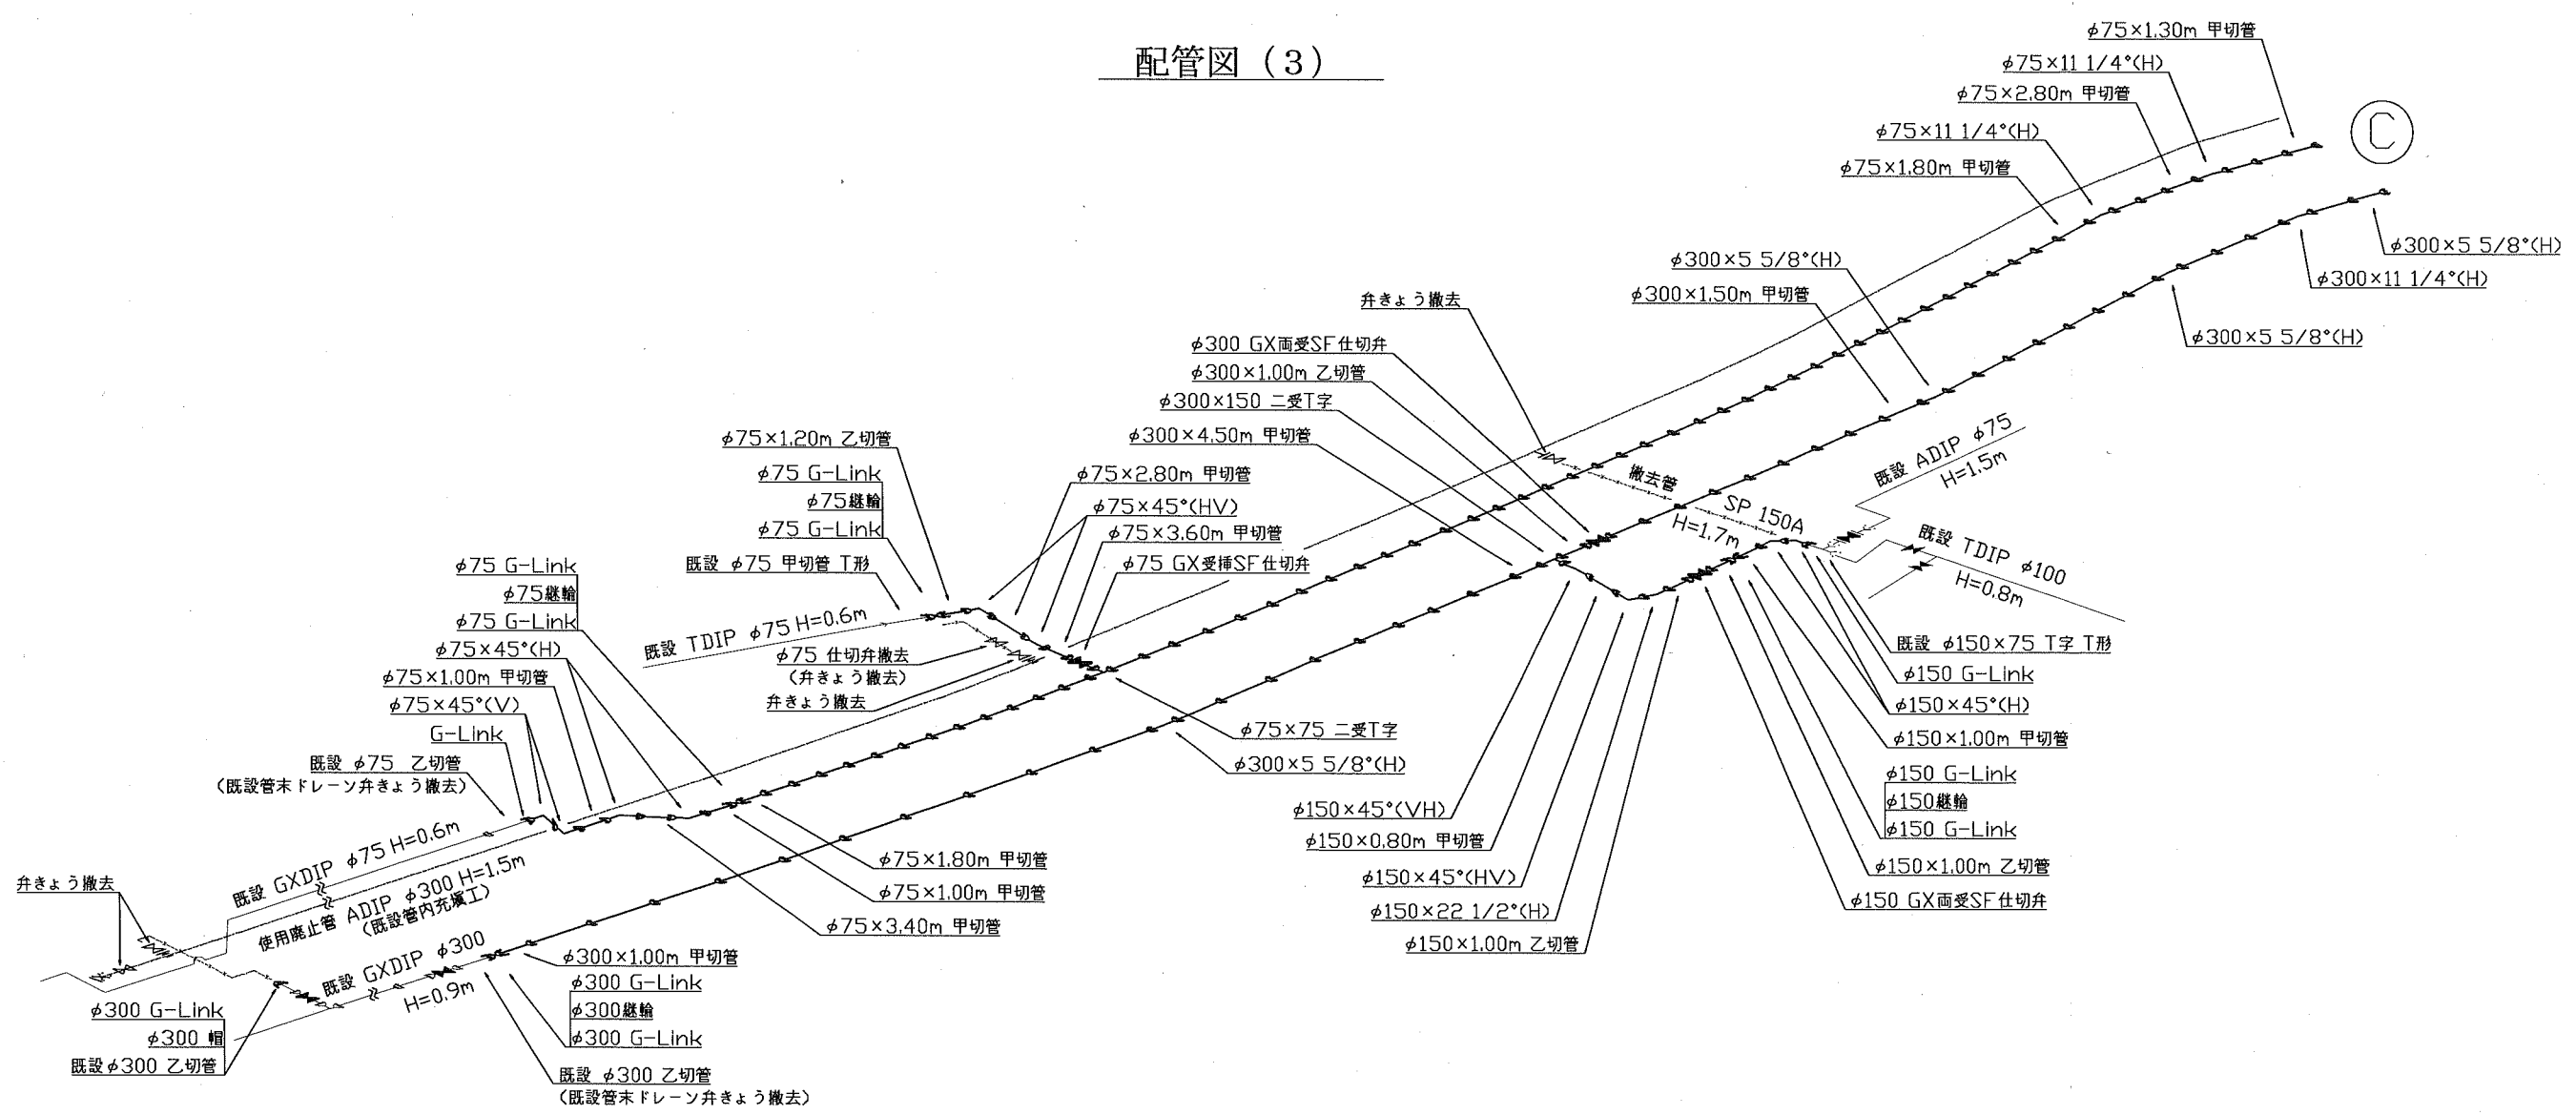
配管図（3）

ϕ75×1.30m 甲切管
ϕ75×11 1/4°(H)
ϕ75×2.80m 甲切管
ϕ75×11 1/4°(H)
ϕ75×1.80m 甲切管
C

ϕ300×5 5/8°(H)
ϕ300×11 1/4°(H)
ϕ300×5 5/8°(H)
ϕ300×1.50m 甲切管
ϕ300×5 5/8°(H)

弁きょう撤去
ϕ300 GX両受SF仕切弁
ϕ300×1.00m 乙切管
ϕ300×150 二受T字
ϕ300×4.50m 甲切管

ϕ75×1.20m 乙切管
ϕ75 G-Link
ϕ75継輪
ϕ75 G-Link
既設 ϕ75 甲切管 T形
ϕ75×2.80m 甲切管
ϕ75×45°(HV)
ϕ75×3.60m 甲切管
ϕ75 GX受挿SF仕切弁

撤去管
SP 150A
H=1.7m
既設 ADIP ϕ75
H=1.5m
既設 TDIP ϕ100
H=0.8m

ϕ75 G-Link
ϕ75継輪
ϕ75 G-Link
ϕ75×45°(H)
ϕ75×1.00m 甲切管
ϕ75×45°(V)
G-Link
既設 ϕ75 乙切管
(既設管末ドレーン弁きょう撤去)

既設 TDIP ϕ75 H=0.6m
ϕ75 仕切弁撤去
(弁きょう撤去)
弁きょう撤去

ϕ75×75 二受T字
ϕ300×5 5/8°(H)

既設 ϕ150×75 T字 T形
ϕ150 G-Link
ϕ150×45°(H)
ϕ150×1.00m 甲切管
ϕ150 G-Link
ϕ150継輪
ϕ150 G-Link
ϕ150×1.00m 乙切管
ϕ150 GX両受SF仕切弁

ϕ150×45°(VH)
ϕ150×0.80m 甲切管
ϕ150×45°(HV)
ϕ150×22 1/2°(H)
ϕ150×1.00m 乙切管

ϕ75×1.80m 甲切管
ϕ75×1.00m 甲切管
ϕ75×3.40m 甲切管

弁きょう撤去
既設 GXDIP ϕ75 H=0.6m
使用廃止管 ADIP ϕ300 H=1.5m
(既設管内充填工)
既設 GXDIP ϕ300
H=0.9m

ϕ300×1.00m 甲切管
ϕ300 G-Link
ϕ300継輪
ϕ300 G-Link

ϕ300 G-Link
ϕ300 帽
既設ϕ300 乙切管

既設 ϕ300 乙切管
(既設管末ドレーン弁きょう撤去)